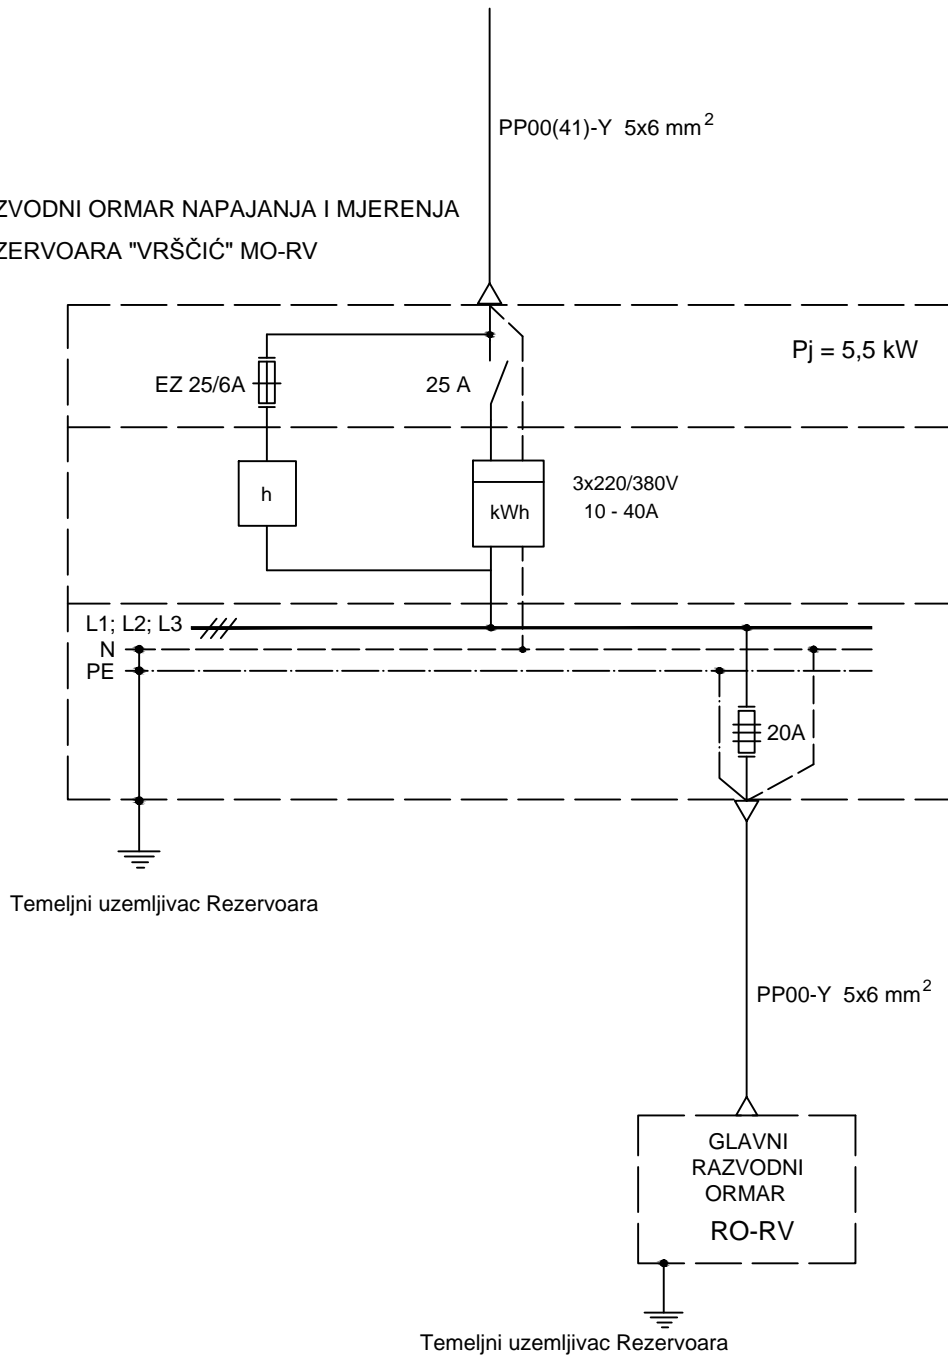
PP00(41)-Y 5x6 mm$^2$

ZVODNI ORMAR NAPAJANJA I MJERENJA
ZERVOARA "VRŠČIĆ" MO-RV

Pj = 5,5 kW

EZ 25/6A

25 A

h

kWh

3x220/380V
10 - 40A

L1; L2; L3
N
PE

20A

Temeljni uzemljivac Rezervoara

PP00-Y 5x6 mm$^2$

GLAVNI
RAZVODNI
ORMAR
RO-RV

Temeljni uzemljivac Rezervoara